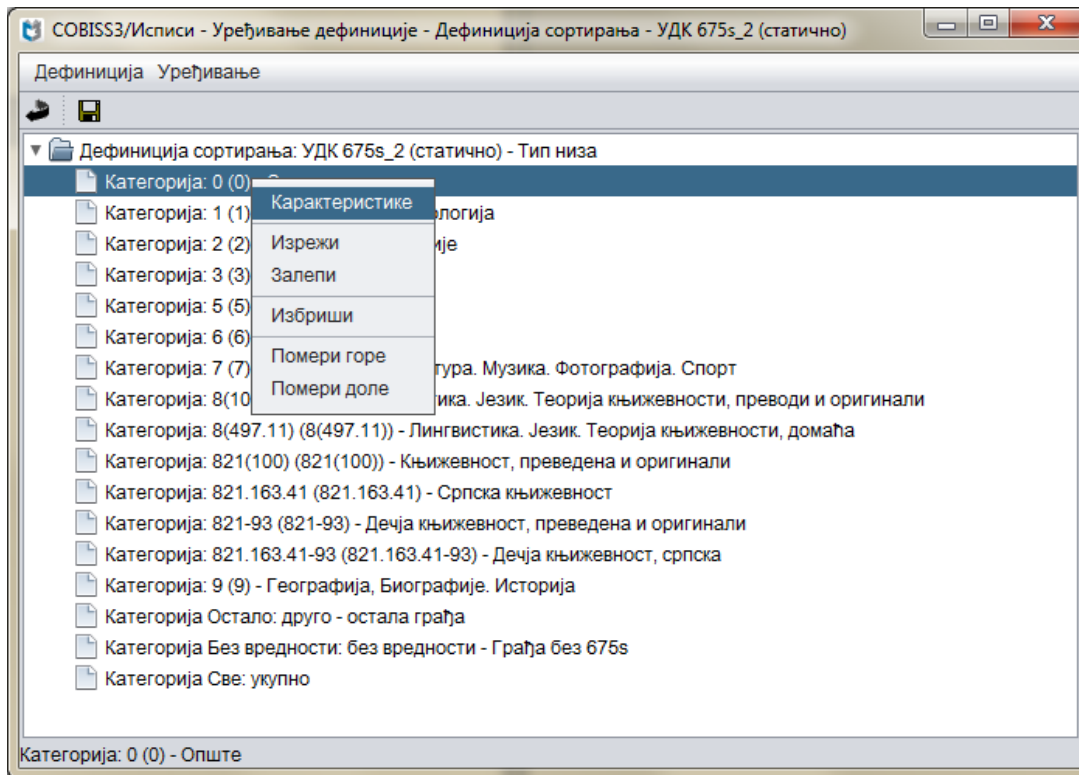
COBISS3/Исписи - Уређивање дефиниције - Дефиниција сортирања - УДК 675s_2 (статично)

Дефиниција Уређивање

Дефиниција сортирања: УДК 675s_2 (статично) - Тип низа
Категорија: 0 (0) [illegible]
Категорија: 1 (1) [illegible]логија
Категорија: 2 (2) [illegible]ије
Категорија: 3 (3)
Категорија: 5 (5)
Категорија: 6 (6)
Категорија: 7 (7) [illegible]тура. Музика. Фотографија. Спорт
Категорија: 8(10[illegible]ика. Језик. Теорија књижевности, преводи и оригинали
Категорија: 8(497.11) (8(497.11)) - Лингвистика. Језик. Теорија књижевности, домаћа
Категорија: 821(100) (821(100)) - Књижевност, преведена и оригинали
Категорија: 821.163.41 (821.163.41) - Српска књижевност
Категорија: 821-93 (821-93) - Дечја књижевност, преведена и оригинали
Категорија: 821.163.41-93 (821.163.41-93) - Дечја књижевност, српска
Категорија: 9 (9) - Географија, Биографије. Историја
Категорија Остало: друго - остала грађа
Категорија Без вредности: без вредности - Грађа без 675s
Категорија Све: укупно

Карактеристике
Изрежи
Залепи
Избриши
Помери горе
Помери доле

Категорија: 0 (0) - Опште